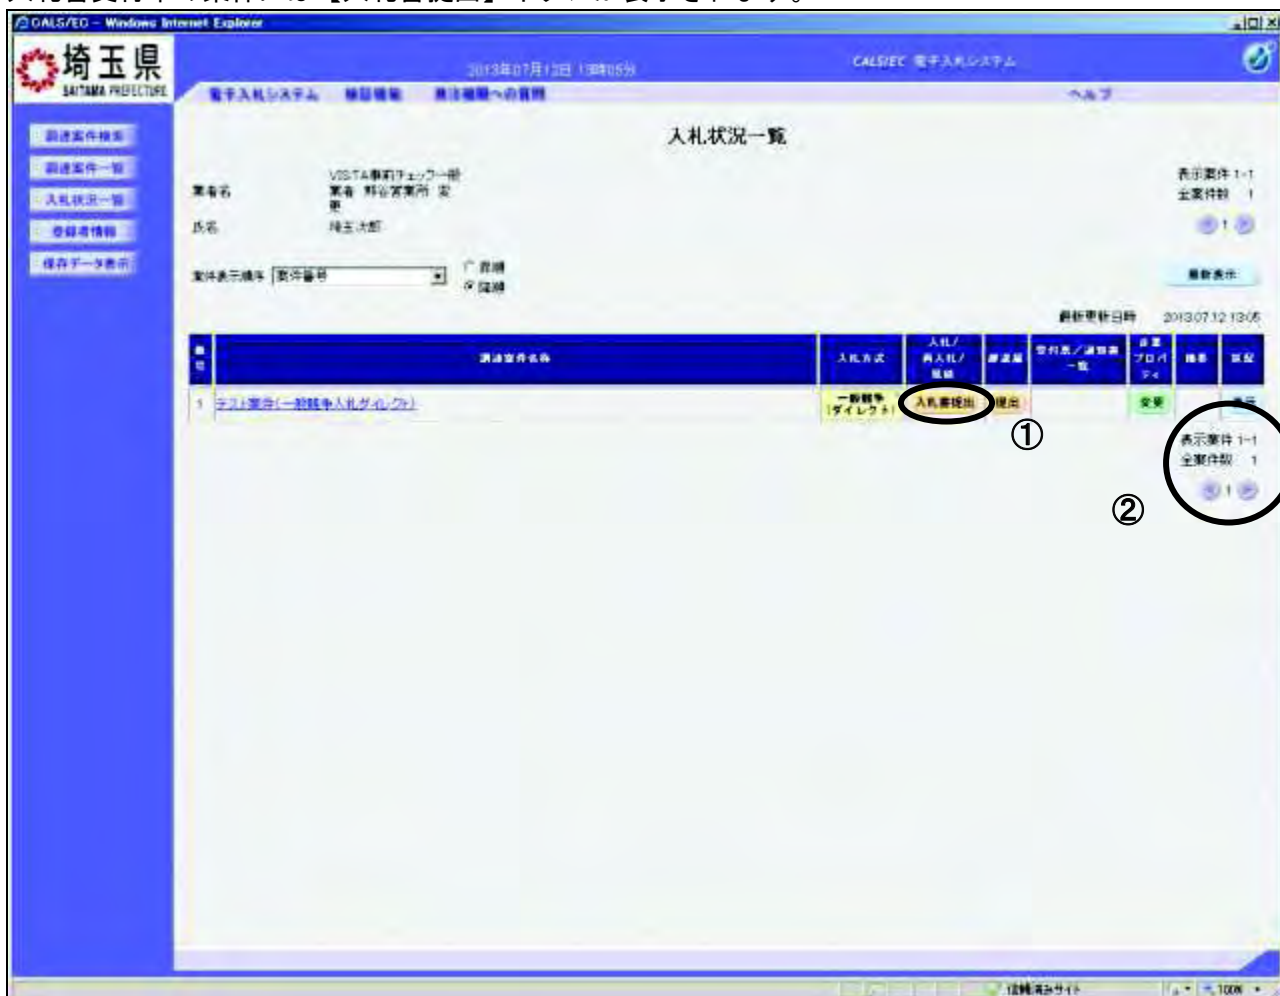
CALS/EC - Windows Internet Explorer

埼玉県
SAITAMA PREFECTURE

2013年07月12日 13時05分

CALS/EC 電子入札システム

電子入札システム　検証機能　発注機関への質問

ヘルプ

調達案件検索
調達案件一覧
入札状況一覧
登録者情報
保存データ表示

入札状況一覧

業者名　VISTA事前チェック一般業者 埼谷営業所 変更
氏名　埼玉太郎

表示案件 1-1
全案件数 1

案件表示順序　案件番号　昇順　降順

最新表示

最新更新日時　2013.07.12 13:05

| 番号 | 調達案件名称 | 入札方式 | 入札/再入札/見積 | 辞退届 | 受付票/通知書一覧 | 企業プロパティ | 摘要 | 状況 |
|---|---|---|---|---|---|---|---|---|
| 1 | テスト案件(一般競争入札ダイレクト) | 一般競争(ダイレクト) | 入札書提出 | 提出 | | 変更 | | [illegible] |

①

表示案件 1-1
全案件数 1
1

②

信頼済みサイト　100%